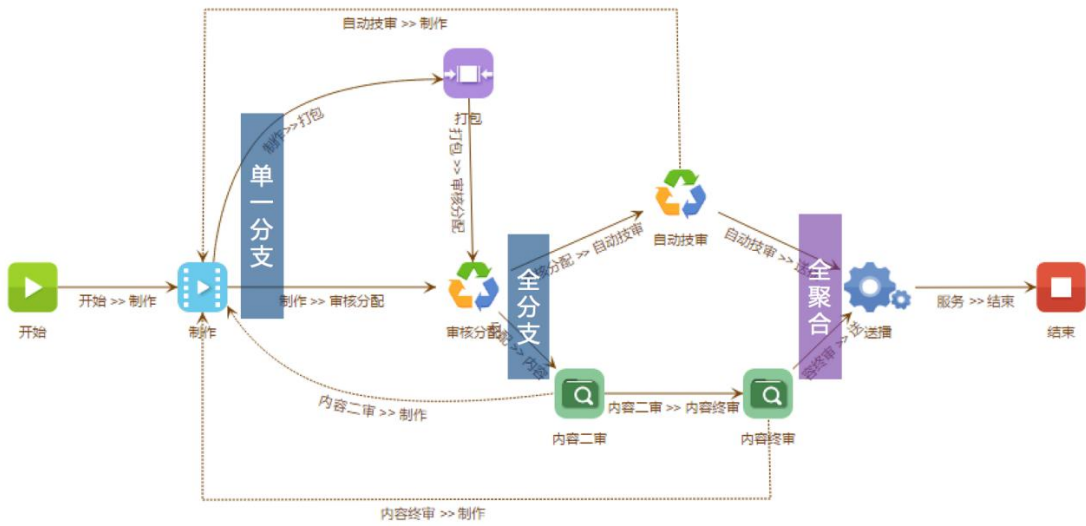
自动技审 >> 制作

打包

制作 >> 打包

单一分支

打包 >> 审核分配

自动技审

开始 >> 制作

制作 >> 审核分配

审核分配 >> 自动技审

全分支

自动技审 >> 送播

全聚合

服务 >> 结束

开始

制作

审核分配

审核分配 >> 内容二审

送播

结束

内容终审 >> 送播

内容二审 >> 制作

内容二审

内容二审 >> 内容终审

内容终审

内容终审 >> 制作